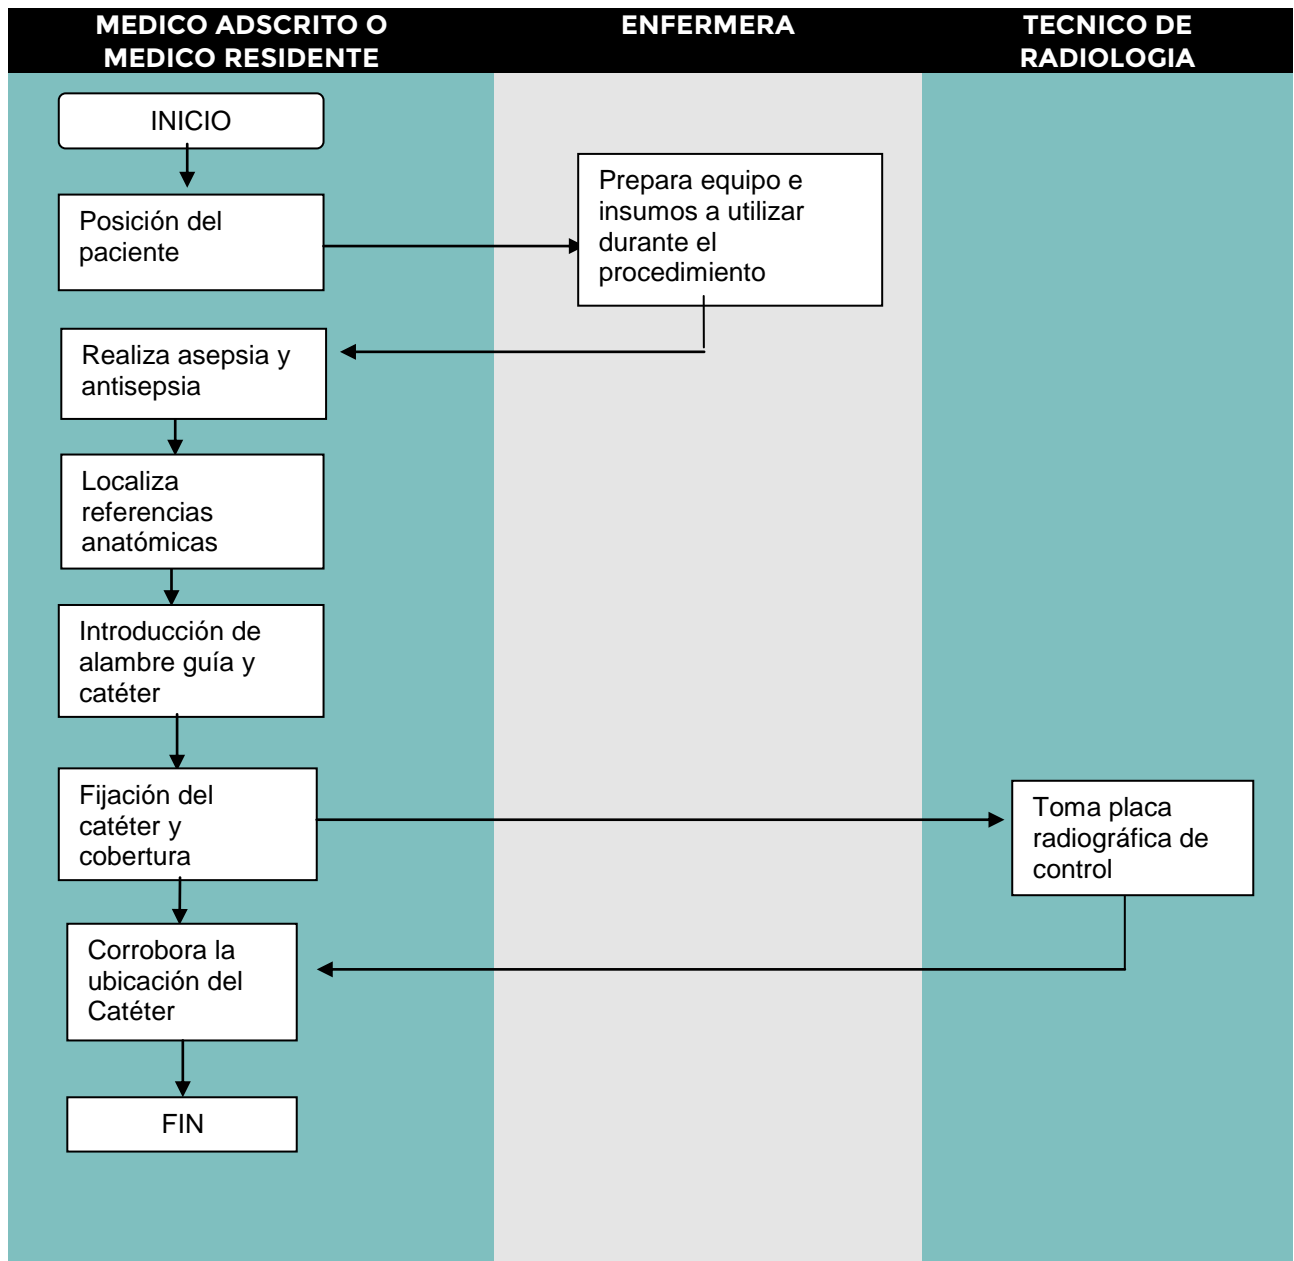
MEDICO ADSCRITO O MEDICO RESIDENTE

ENFERMERA

TECNICO DE RADIOLOGIA

INICIO

Posición del paciente

Prepara equipo e insumos a utilizar durante el procedimiento

Realiza asepsia y antisepsia

Localiza referencias anatómicas

Introducción de alambre guía y catéter

Fijación del catéter y cobertura

Toma placa radiográfica de control

Corrobora la ubicación del Catéter

FIN